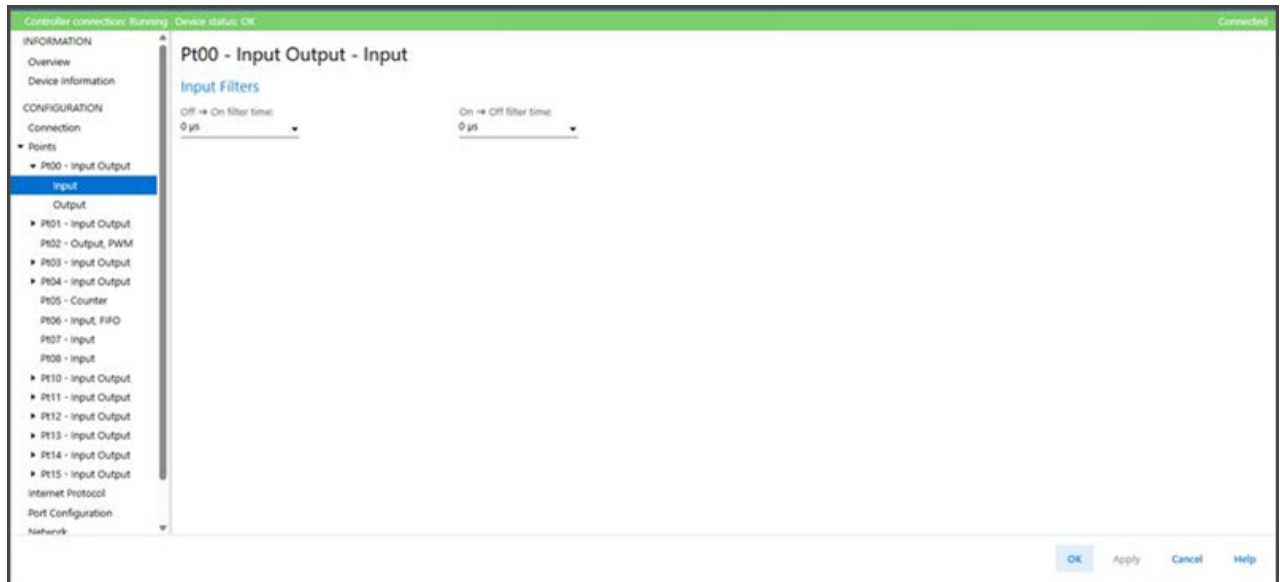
Controller connection: Running Device status: OK
Connected

INFORMATION
Overview
Device Information
CONFIGURATION
Connection
Points
Pt00 - Input Output
Input
Output
Pt01 - Input Output
Pt02 - Output, PWM
Pt03 - Input Output
Pt04 - Input Output
Pt05 - Counter
Pt06 - Input, FIFO
Pt07 - Input
Pt08 - Input
Pt10 - Input Output
Pt11 - Input Output
Pt12 - Input Output
Pt13 - Input Output
Pt14 - Input Output
Pt15 - Input Output
Internet Protocol
Port Configuration
Network

Pt00 - Input Output - Input

Input Filters

Off → On filter time:
0 µs

On → Off filter time:
0 µs

OK Apply Cancel Help